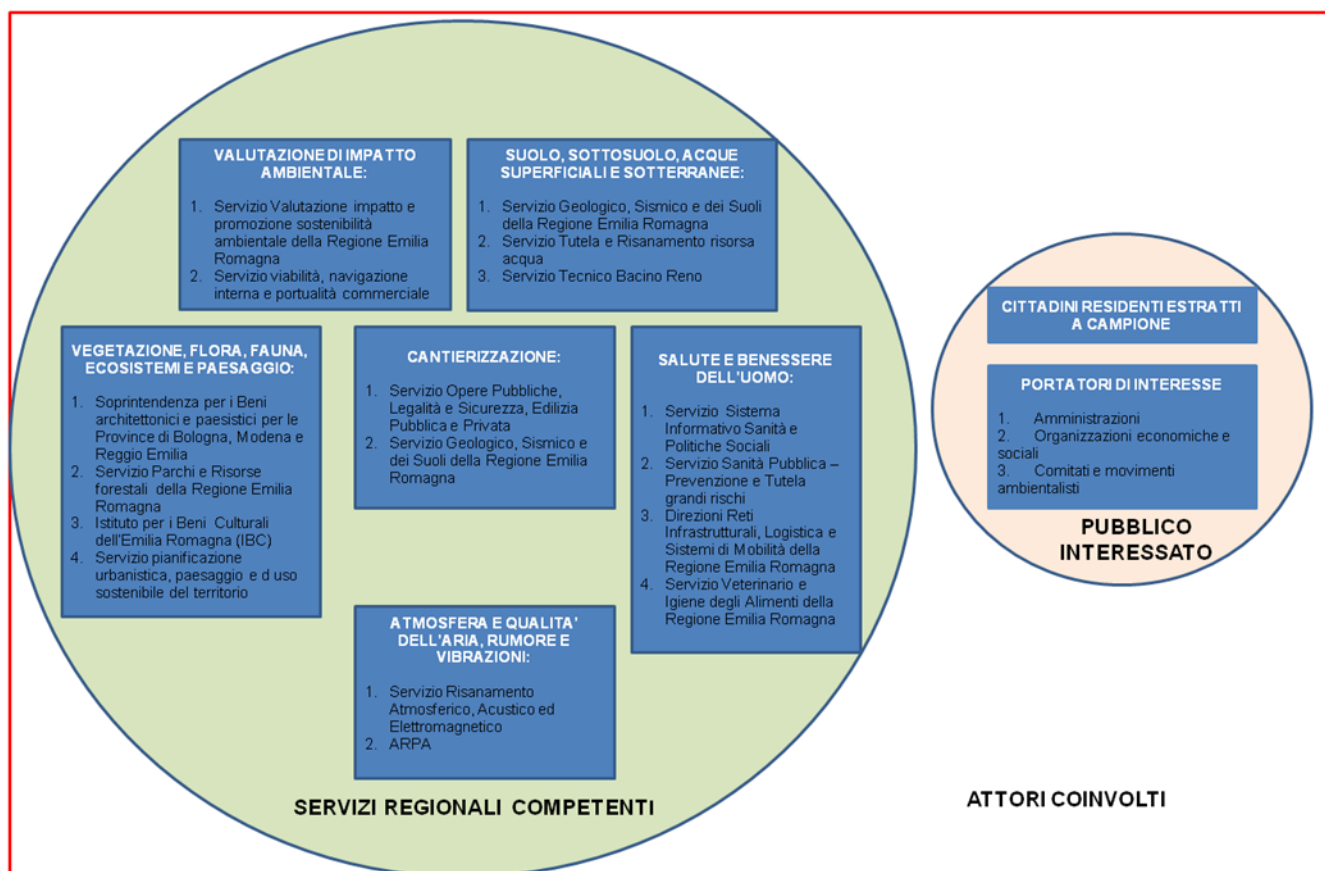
VALUTAZIONE DI IMPATTO AMBIENTALE:

1. Servizio Valutazione impatto e promozione sostenibilità ambientale della Regione Emilia Romagna
2. Servizio viabilità, navigazione interna e portualità commerciale

SUOLO, SOTTOSUOLO, ACQUE SUPERFICIALI E SOTTERRANEE:

1. Servizio Geologico, Sismico e dei Suoli della Regione Emilia Romagna
2. Servizio Tutela e Risanamento risorsa acqua
3. Servizio Tecnico Bacino Reno

VEGETAZIONE, FLORA, FAUNA, ECOSISTEMI E PAESAGGIO:

1. Soprintendenza per i Beni architettonici e paesistici per le Province di Bologna, Modena e Reggio Emilia
2. Servizio Parchi e Risorse forestali della Regione Emilia Romagna
3. Istituto per i Beni Culturali dell'Emilia Romagna (IBC)
4. Servizio pianificazione urbanistica, paesaggio e d uso sostenibile del territorio

CANTIERIZZAZIONE:

1. Servizio Opere Pubbliche, Legalità e Sicurezza, Edilizia Pubblica e Privata
2. Servizio Geologico, Sismico e dei Suoli della Regione Emilia Romagna

SALUTE E BENESSERE DELL'UOMO:

1. Servizio Sistema Informativo Sanità e Politiche Sociali
2. Servizio Sanità Pubblica – Prevenzione e Tutela grandi rischi
3. Direzioni Reti Infrastrutturali, Logistica e Sistemi di Mobilità della Regione Emilia Romagna
4. Servizio Veterinario e Igiene degli Alimenti della Regione Emilia Romagna

ATMOSFERA E QUALITA' DELL'ARIA, RUMORE E VIBRAZIONI:

1. Servizio Risanamento Atmosferico, Acustico ed Elettromagnetico
2. ARPA

SERVIZI REGIONALI COMPETENTI

CITTADINI RESIDENTI ESTRATTI A CAMPIONE

PORTATORI DI INTERESSE

1. Amministrazioni
2. Organizzazioni economiche e sociali
3. Comitati e movimenti ambientalisti

PUBBLICO INTERESSATO

ATTORI COINVOLTI